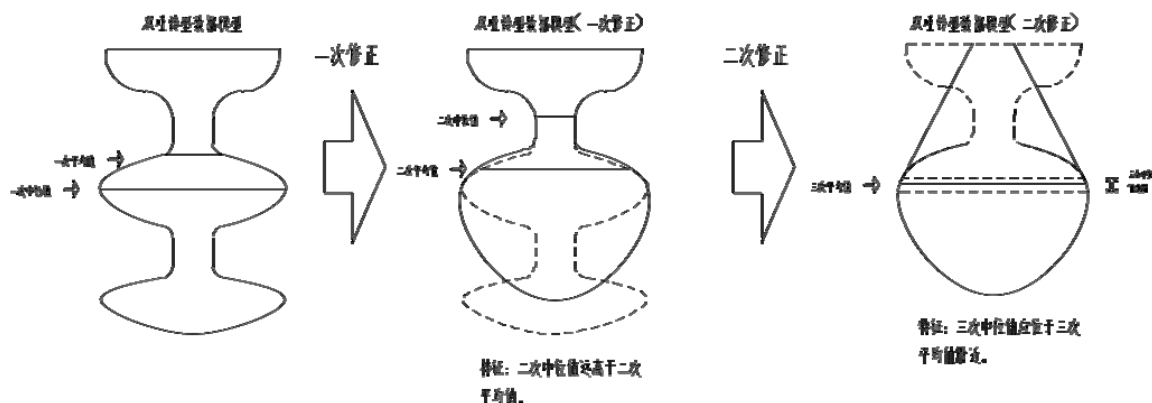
风险特征数据模型

一次修正

风险特征数据模型（一次修正）

二次修正

风险特征数据模型（二次修正）

一次平均值

一次中位值

二次中位值

二次平均值

特征：二次中位值远高于二次平均值。

三次平均值

三次中位值

特征：三次中位值应位于三次平均值附近。